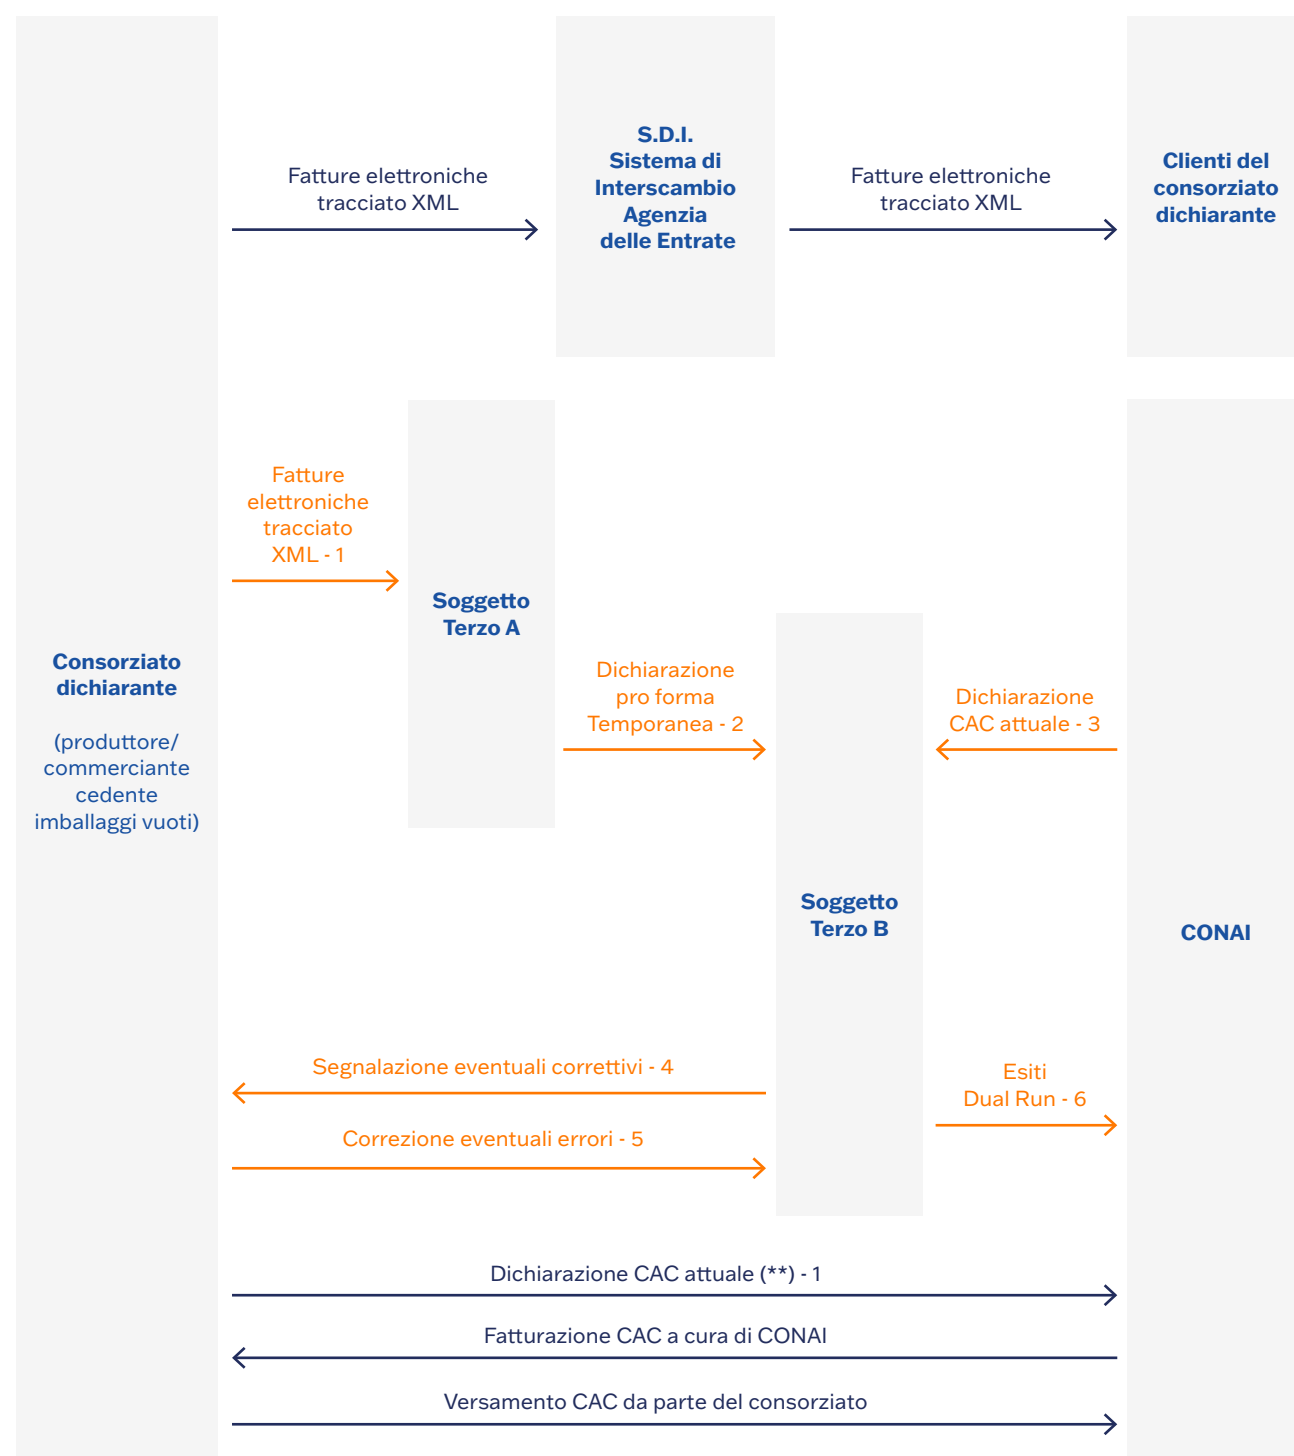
Fatture elettroniche tracciato XML

S.D.I.
Sistema di Interscambio Agenzia delle Entrate

Fatture elettroniche tracciato XML

Clienti del consorziato dichiarante

Fatture elettroniche tracciato XML - 1

Soggetto Terzo A

Consorziato dichiarante

(produttore/ commerciante cedente imballaggi vuoti)

Dichiarazione pro forma Temporanea - 2

Dichiarazione CAC attuale - 3

Soggetto Terzo B

CONAI

Segnalazione eventuali correttivi - 4

Esiti Dual Run - 6

Correzione eventuali errori - 5

Dichiarazione CAC attuale (**) - 1

Fatturazione CAC a cura di CONAI

Versamento CAC da parte del consorziato